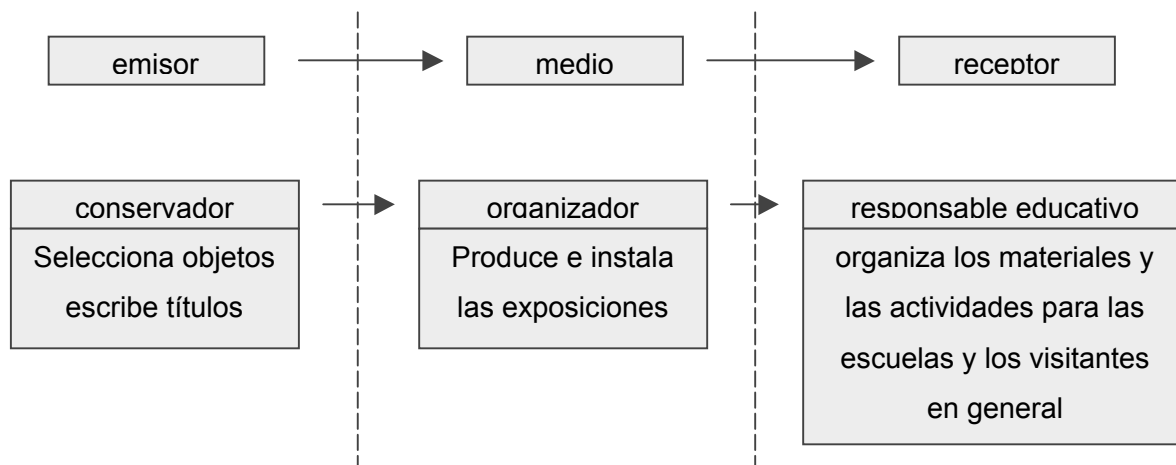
emisor

medio

receptor

conservador
Selecciona objetos escribe títulos

organizador
Produce e instala las exposiciones

responsable educativo
organiza los materiales y las actividades para las escuelas y los visitantes en general